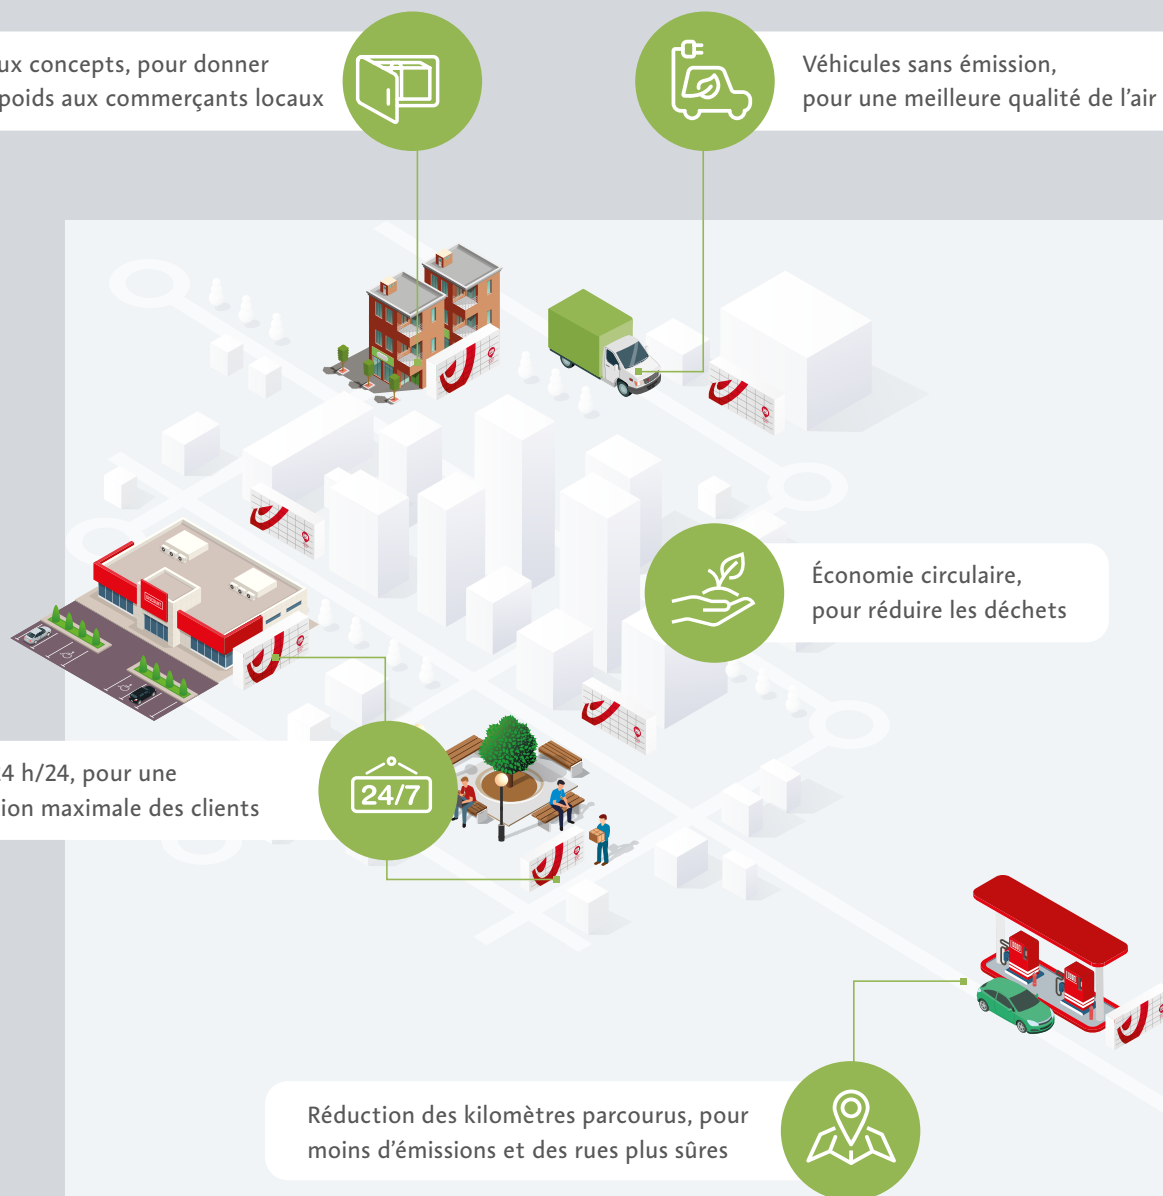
ux concepts, pour donner poids aux commerçants locaux

Véhicules sans émission, pour une meilleure qualité de l’air

Économie circulaire, pour réduire les déchets

4 h/24, pour une ion maximale des clients

24/7

Réduction des kilomètres parcourus, pour moins d’émissions et des rues plus sûres